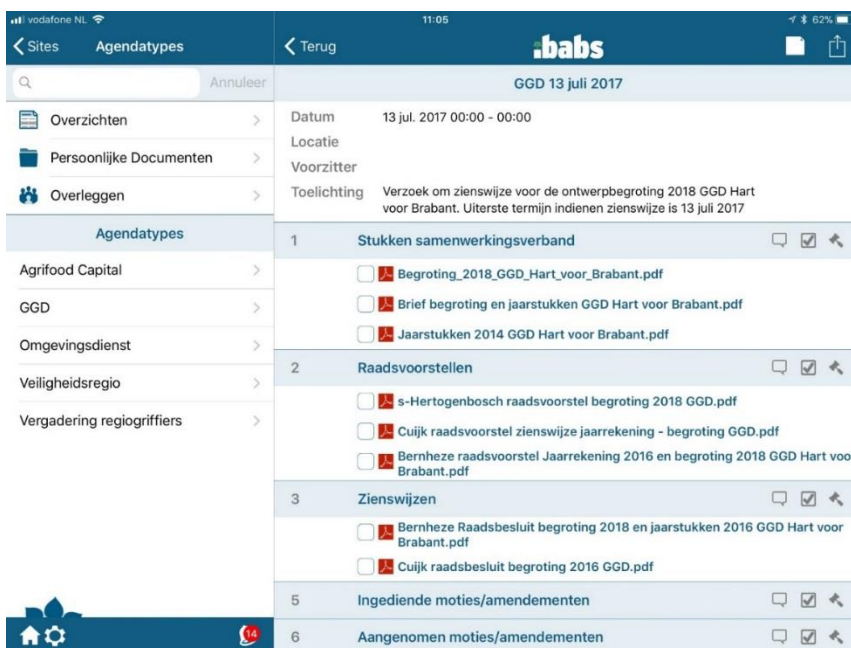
vodafone NL
11:05
62%

Sites Agendatypes
Annuleer
Overzichten
Persoonlijke Documenten
Overleggen
Agendatypes
Agrifood Capital
GGD
Omgevingsdienst
Veiligheidsregio
Vergadering regiogriffiers
14

Terug
.babs
GGD 13 juli 2017
Datum 13 jul. 2017 00:00 - 00:00
Locatie
Voorzitter
Toelichting Verzoek om zienswijze voor de ontwerpbegroting 2018 GGD Hart voor Brabant. Uiterste termijn indienen zienswijze is 13 juli 2017

1 Stukken samenwerkingsverband
Begroting_2018_GGD_Hart_voor_Brabant.pdf
Brief begroting en jaarstukken GGD Hart voor Brabant.pdf
Jaarstukken 2014 GGD Hart voor Brabant.pdf

2 Raadsvoorstellen
s-Hertogenbosch raadsvoorstel begroting 2018 GGD.pdf
Cuijk raadsvoorstel zienswijze jaarrekening - begroting GGD.pdf
Bernheze raadsvoorstel Jaarrekening 2016 en begroting 2018 GGD Hart voo Brabant.pdf

3 Zienswijzen
Bernheze Raadsbesluit begroting 2018 en jaarstukken 2016 GGD Hart voor Brabant.pdf
Cuijk raadsbesluit begroting 2016 GGD.pdf

5 Ingediende moties/amendementen

6 Aangenomen moties/amendementen